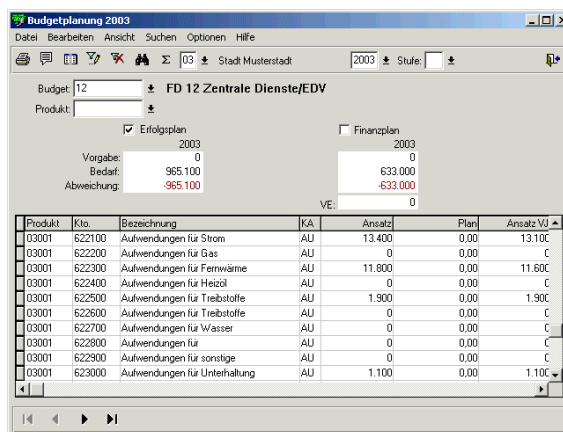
Budgetplanung 2003

Datei Bearbeiten Ansicht Suchen Optionen Hilfe

Σ 03 Stadt Musterstadt 2003 Stufe:

Budget: 12 FD 12 Zentrale Dienste/EDV

Produkt:

Erfolgsplan

Finanzplan

| | 2003 | 2003 |
|---|---|---|
| Vorgabe: | 0 | 0 |
| Bedarf: | 965.100 | 633.000 |
| Abweichung: | -965.100 | -633.000 |

VE: 0

| Produkt | Kto. | Bezeichnung | KA | Ansatz | Plan | Ansatz VJ |
|---|---|---|---|---|---|---|
| 03001 | 622100 | Aufwendungen für Strom | AU | 13.400 | 0,00 | 13.10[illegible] |
| 03001 | 622200 | Aufwendungen für Gas | AU | 0 | 0,00 | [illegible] |
| 03001 | 622300 | Aufwendungen für Fernwärme | AU | 11.800 | 0,00 | 11.60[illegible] |
| 03001 | 622400 | Aufwendungen für Heizöl | AU | 0 | 0,00 | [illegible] |
| 03001 | 622500 | Aufwendungen für Treibstoffe | AU | 1.900 | 0,00 | 1.90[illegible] |
| 03001 | 622600 | Aufwendungen für Treibstoffe | AU | 0 | 0,00 | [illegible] |
| 03001 | 622700 | Aufwendungen für Wasser | AU | 0 | 0,00 | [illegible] |
| 03001 | 622800 | Aufwendungen für | AU | 0 | 0,00 | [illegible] |
| 03001 | 622900 | Aufwendungen für sonstige | AU | 0 | 0,00 | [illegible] |
| 03001 | 623000 | Aufwendungen für Unterhaltung | AU | 1.100 | 0,00 | 1.10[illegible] |